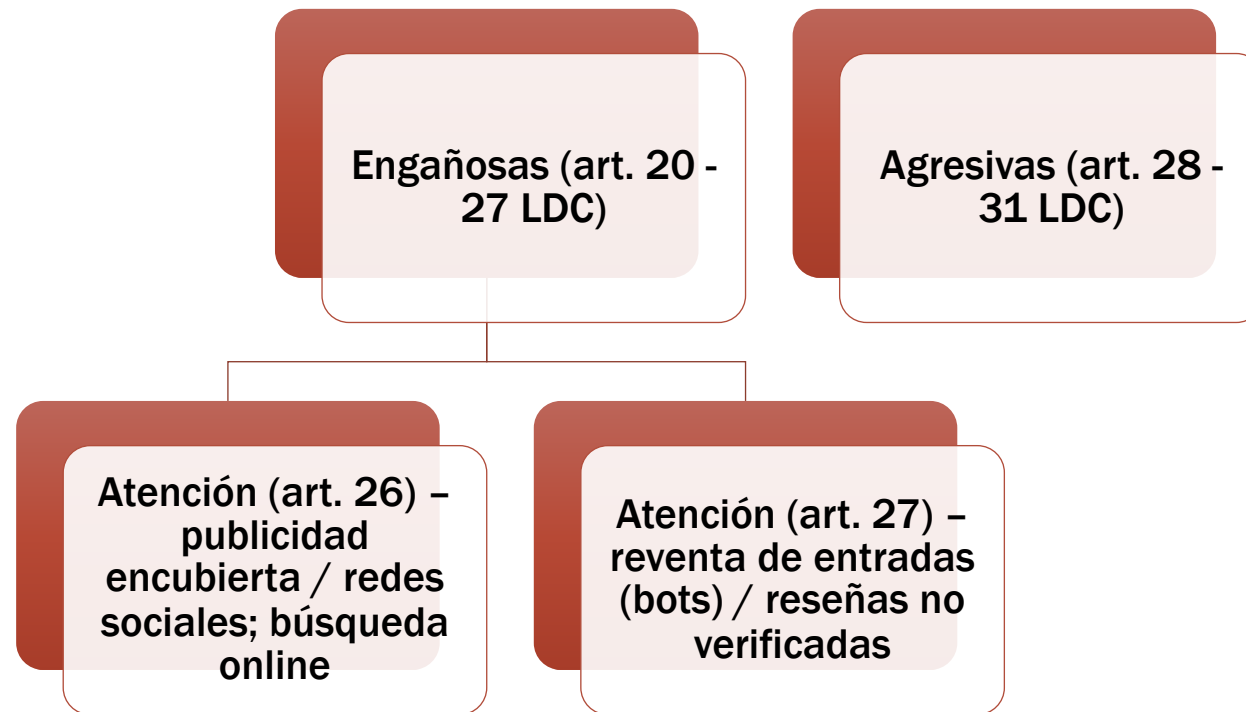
Engañosas (art. 20 - 27 LDC)

Agresivas (art. 28 - 31 LDC)

Atención (art. 26) – publicidad encubierta / redes sociales; búsqueda online

Atención (art. 27) – reventa de entradas (bots) / reseñas no verificadas